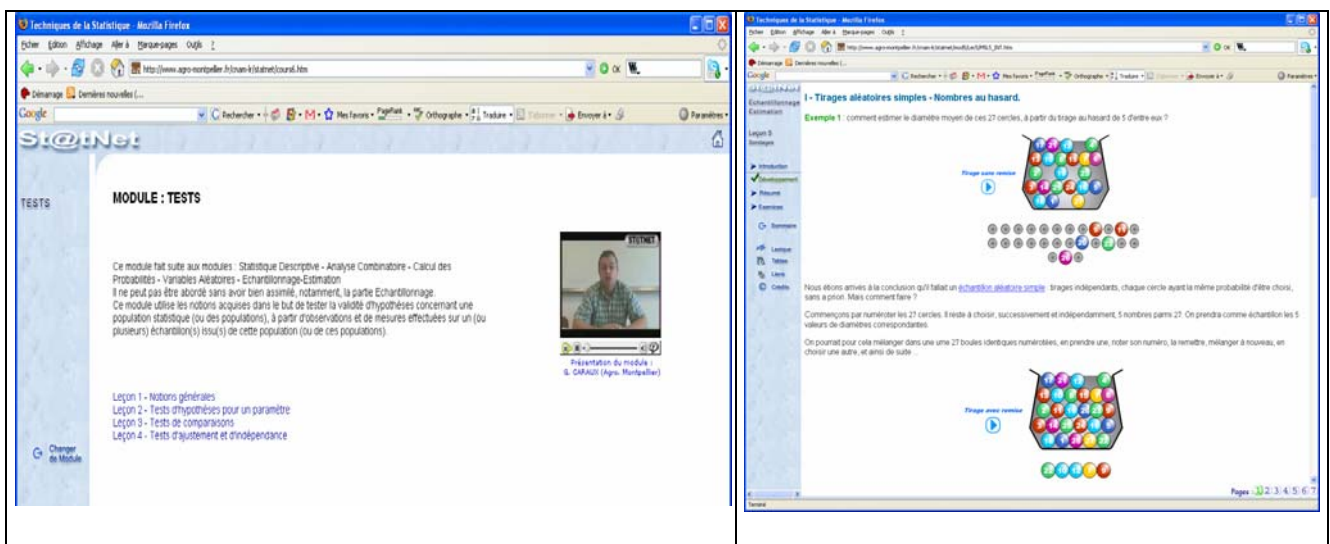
Techniques de la Statistique - Mozilla Firefox

Fichier Édition Affichage Aller à Marque-pages Outils ?

http://www.agro-montpellier.fr/cnam-lr/statnet/cours6.htm

Démarrage Dernières nouvelles (...

Google Rechercher Mes favoris PageRank Orthographe Traduire Envoyer à Paramètres

St@tNet

TESTS

MODULE : TESTS

Ce module fait suite aux modules : Statistique Descriptive - Analyse Combinatoire - Calcul des Probabilités - Variables Aléatoires - Echantillonnage-Estimation
Il ne peut pas être abordé sans avoir bien assimilé, notamment, la partie Echantillonnage.
Ce module utilise les notions acquises dans le but de tester la validité d'hypothèses concernant une population statistique (ou des populations), à partir d'observations et de mesures effectuées sur un (ou plusieurs) échantillon(s) issu(s) de cette population (ou de ces populations).

STATNET

Présentation du module :
G. CARAUX (Agro. Montpellier)

Leçon 1 - Notions générales
Leçon 2 - Tests d'hypothèses pour un paramètre
Leçon 3 - Tests de comparaisons
Leçon 4 - Tests d'ajustement et d'indépendance

Changer de Module

Techniques de la Statistique - Mozilla Firefox

Fichier Édition Affichage Aller à Marque-pages Outils ?

Démarrage Dernières nouvelles (...

Google Rechercher Mes favoris PageRank Orthographe Traduire Envoyer à Paramètres

Echantillonnage Estimation

Leçon 5 Sondages

Introduction
Développement
Résumé
Exercices
Sommaire
Lexique
Tables
Liens
Crédits

I - Tirages aléatoires simples - Nombres au hasard.

Exemple 1 : comment estimer le diamètre moyen de ces 27 cercles, à partir du tirage au hasard de 5 d'entre eux ?

Tirage sans remise

Nous étions arrivés à la conclusion qu'il fallait un échantillon aléatoire simple : tirages indépendants, chaque cercle ayant la même probabilité d'être choisi, sans a priori. Mais comment faire ?

Commençons par numéroter les 27 cercles. Il reste à choisir, successivement et indépendamment, 5 nombres parmi 27. On prendra comme échantillon les 5 valeurs de diamètres correspondantes.

On pourrait pour cela mélanger dans une urne 27 boules identiques numérotées, en prendre une, noter son numéro, la remettre, mélanger à nouveau, en choisir une autre, et ainsi de suite ...

Tirage avec remise

Pages : 1 2 3 4 5 6 7

Terminé